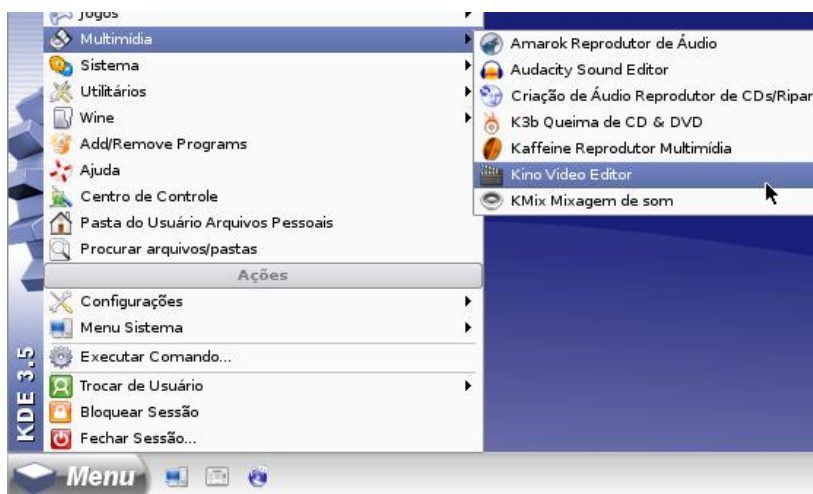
Jogos
Multimídia
Sistema
Utilitários
Wine
Add/Remove Programs
Ajuda
Centro de Controle
Pasta do Usuário Arquivos Pessoais
Procurar arquivos/pastas
Ações
Configurações
Menu Sistema
Executar Comando...
Trocar de Usuário
Bloquear Sessão
Fechar Sessão...

Amarok Reprodutor de Áudio
Audacity Sound Editor
Criação de Áudio Reprodutor de CDs/Ripar
K3b Queima de CD & DVD
Kaffeine Reprodutor Multimídia
Kino Video Editor
KMix Mixagem de som

KDE 3.5
Menu